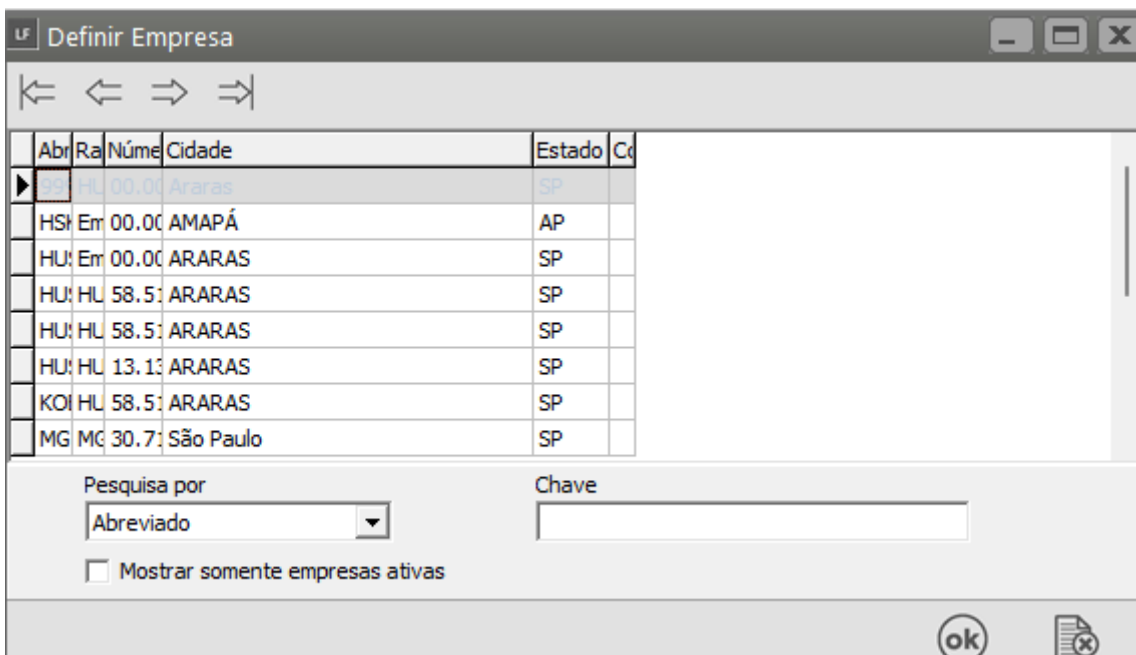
LF Definir Empresa

| Abr | Ra | Núme | Cidade | Estado | Co |
|---|---|---|---|---|---|
| 999 | HU | 00.00 | Araras | SP | |
| HSI | Em | 00.00 | AMAPÁ | AP | |
| HU! | Em | 00.00 | ARARAS | SP | |
| HU! | HU | 58.51 | ARARAS | SP | |
| HU! | HU | 58.51 | ARARAS | SP | |
| HU! | HU | 13.13 | ARARAS | SP | |
| KOI | HU | 58.51 | ARARAS | SP | |
| MG | MG | 30.71 | São Paulo | SP | |

Pesquisa por
Abreviado

Chave

Mostrar somente empresas ativas

ok